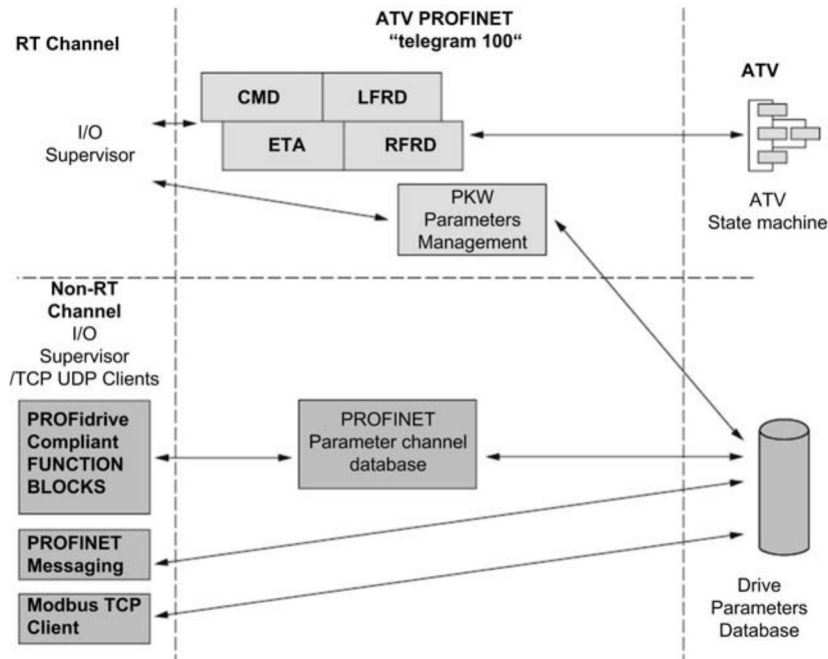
RT Channel

ATV PROFINET
"telegram 100"

ATV

CMD
LFRD
ETA
RFRD

I/O
Supervisor

PKW
Parameters
Management

ATV
State machine

Non-RT
Channel
I/O
Supervisor
/TCP UDP Clients

PROFidrive
Compliant
FUNCTION
BLOCKS

PROFINET
Parameter channel
database

PROFINET
Messaging

Modbus TCP
Client

Drive
Parameters
Database